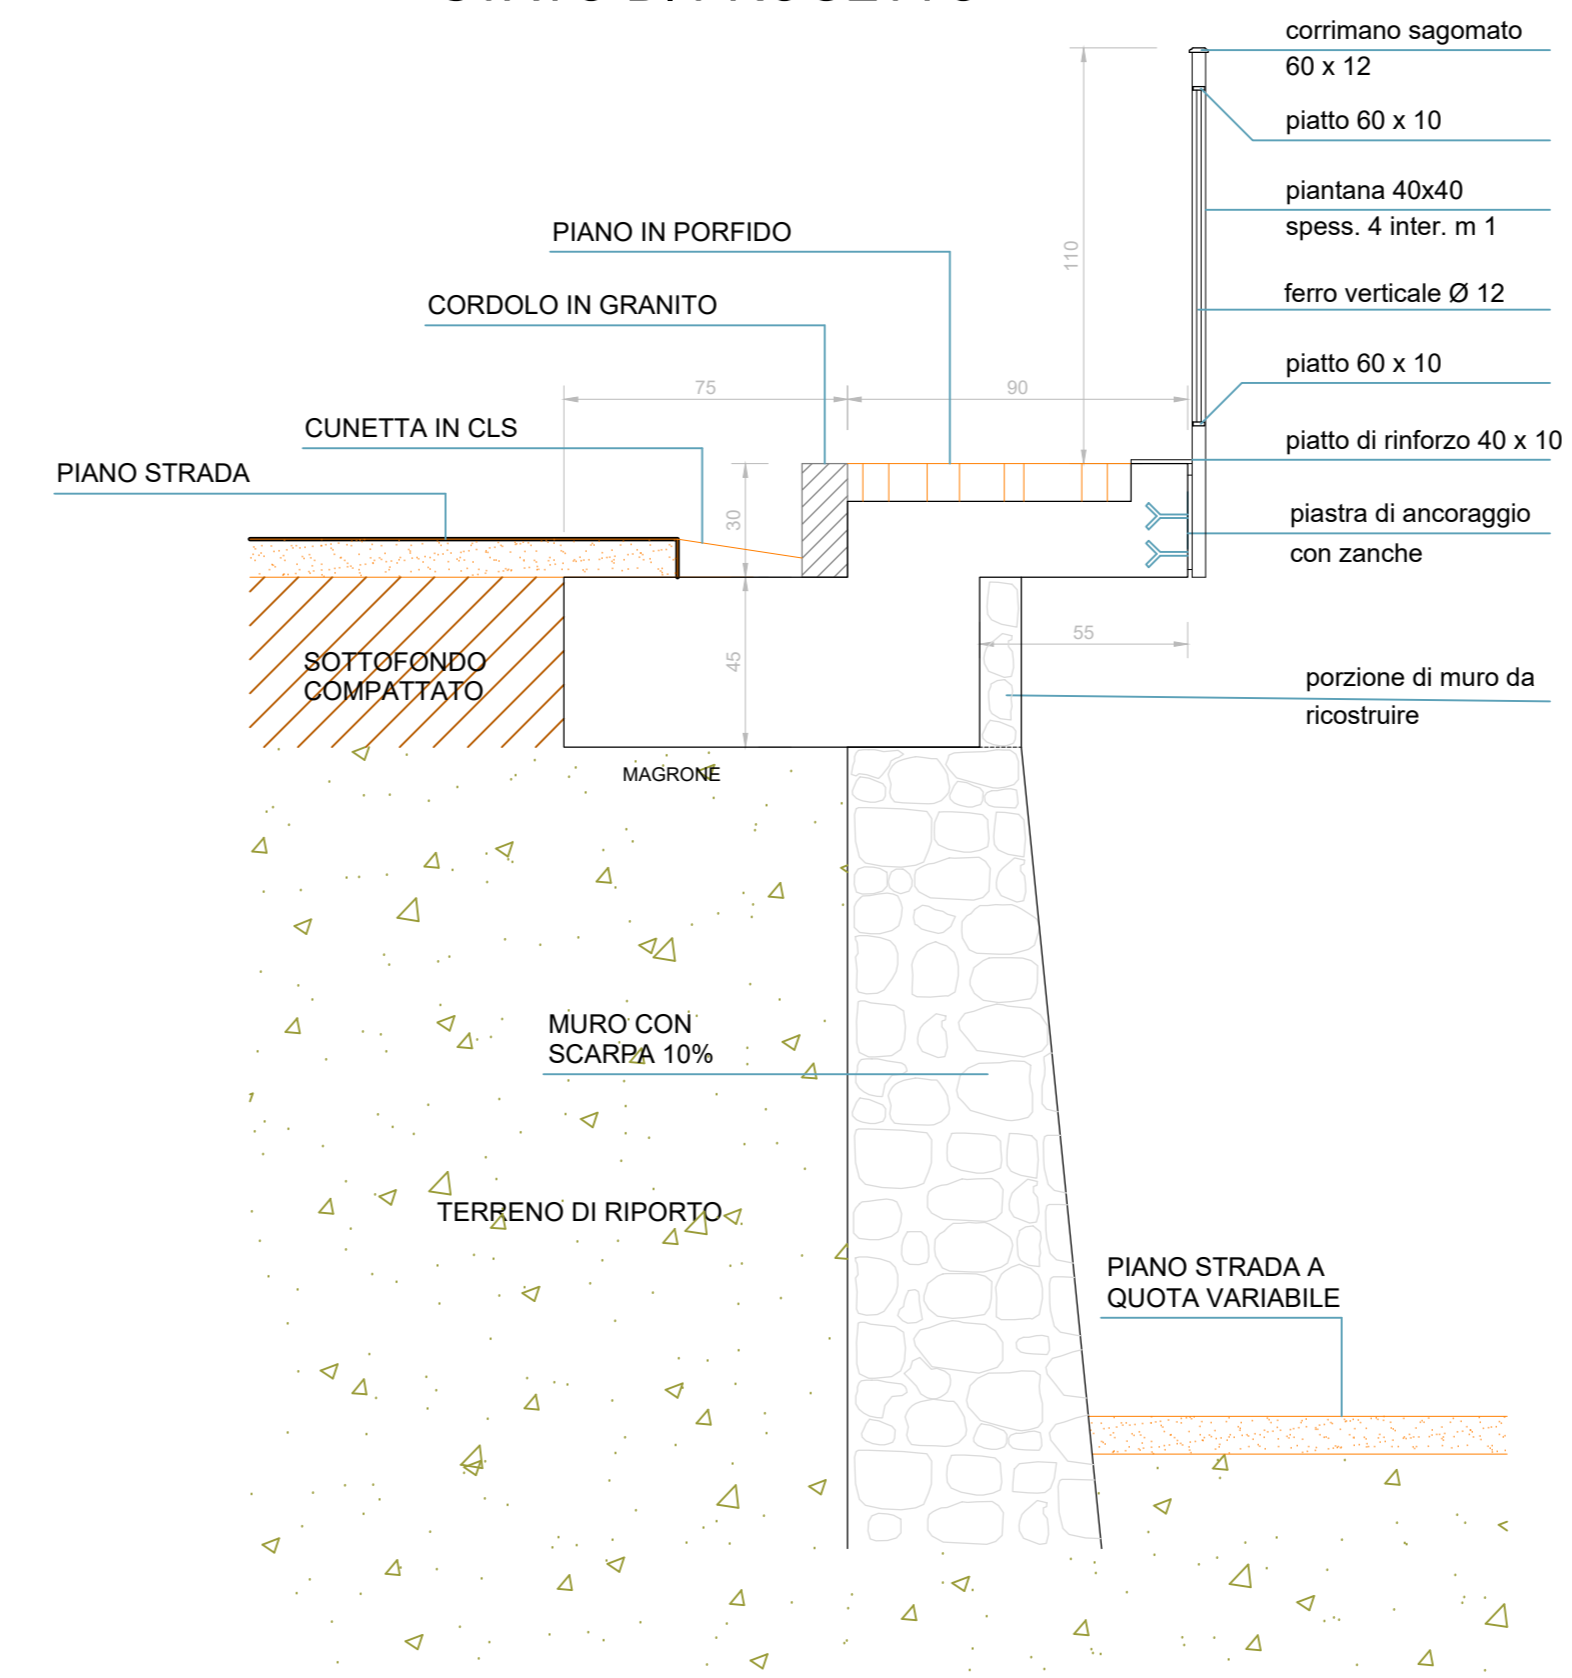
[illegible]

corrimano sagomato 60 x 12

piatto 60 x 10

piantana 40x40 spess. 4 inter. m 1

ferro verticale Ø 12

piatto 60 x 10

piatto di rinforzo 40 x 10

piastra di ancoraggio con zanche

PIANO IN PORFIDO

CORDOLO IN GRANITO

CUNETTA IN CLS

PIANO STRADA

110

75

90

30

45

55

SOTTOFONDO COMPATTATO

MAGRONE

porzione di muro da ricostruire

MURO CON SCARPA 10%

TERRENO DI RIPORTO

PIANO STRADA A QUOTA VARIABILE